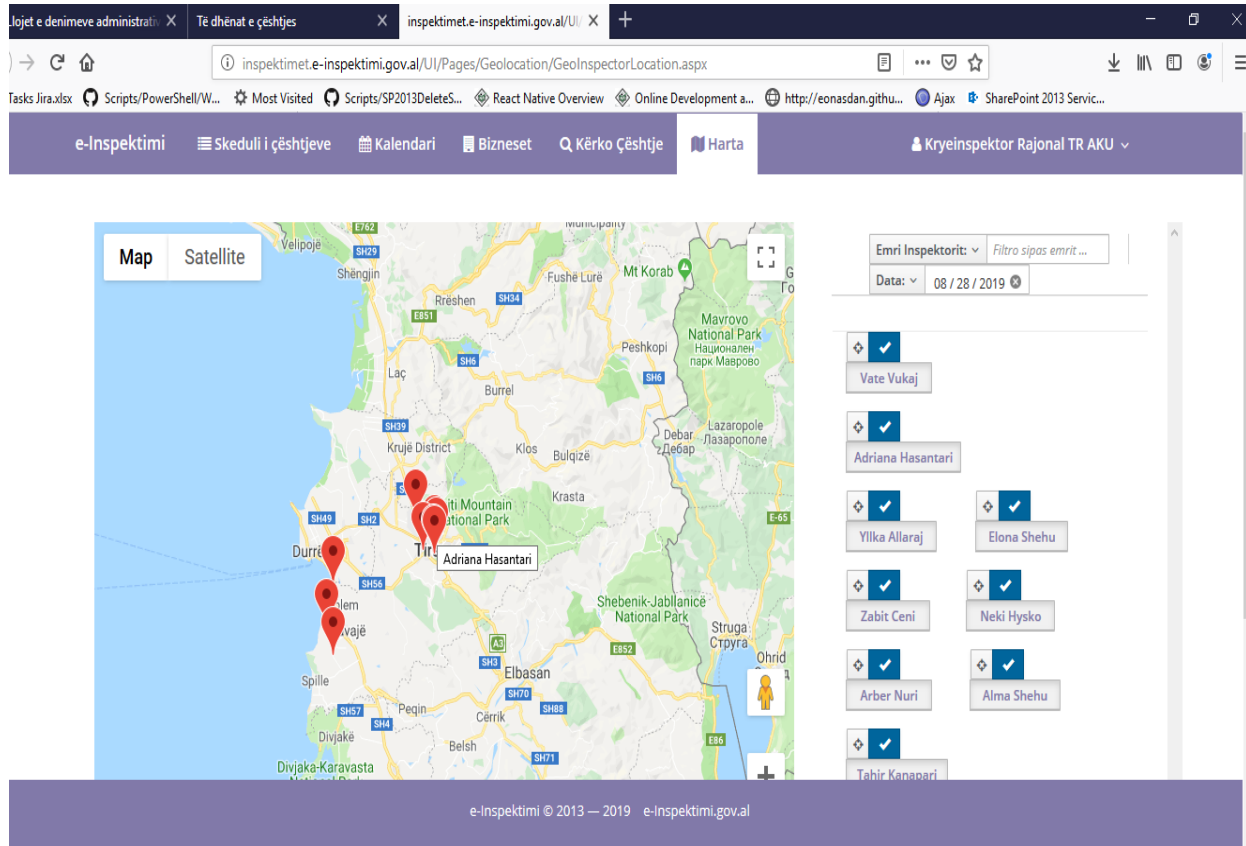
.lojet e denimeve administrativ ✕
Të dhënat e çështjes ✕
inspektimet.e-inspektimi.gov.al/UI/ ✕
+

inspektimet.e-inspektimi.gov.al/UI/Pages/Geolocation/GeoInspectorLocation.aspx

Tasks Jira.xlsx Scripts/PowerShell/W... Most Visited Scripts/SP2013DeleteS... React Native Overview Online Development a... http://eonasdan.githu... Ajax SharePoint 2013 Servic...

e-Inspektimi Skeduli i çështjeve Kalendari Bizneset Kërko Çështje Harta Kryeinspektor Rajonal TR AKU

Map Satellite

E762 Municipality Velipojë SH29 Shëngjin Fushë Lurë Mt Korab Rrëshen SH34 E851 Mavrovo National Park Национален парк Маврово Peshkopi SH6 SH6 Laç Burrel Lazaropole Лазарополе Debar Дебар SH39 Krujë District Klos Bulqizë Krasta Dajti Mountain National Park SH49 SH2 E-65 Durrës Tirana Adriana Hasantari SH56 Golem Kavajë Shebenik-Jabllanicë National Park A3 Struga Струга E852 SH3 Elbasan Ohrid Spille SH70 SH57 Peqin SH88 SH4 Cërrik Divjakë Belsh E86 SH71 Divjaka-Karavasta National Park

Emri Inspektorit: Filtro sipas emrit ...
Data: 08 / 28 / 2019

Vate Vukaj
Adriana Hasantari
Yllka Allaraj
Elona Shehu
Zabit Ceni
Neki Hysko
Arber Nuri
Alma Shehu
Tahir Kanapari

e-Inspektimi © 2013 — 2019 e-Inspektimi.gov.al